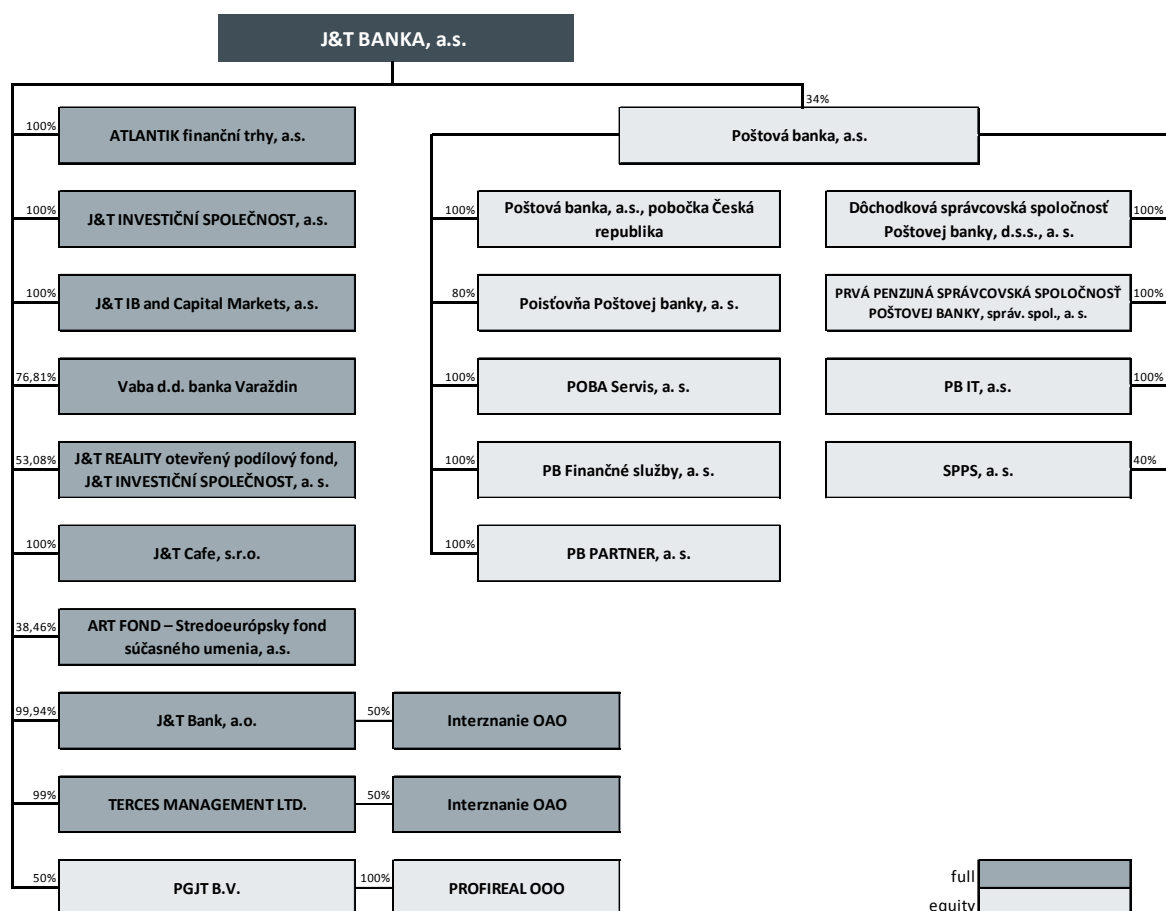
J&T BANKA, a.s.

100%
ATLANTIK finanční trhy, a.s.

100%
J&T INVESTIČNÍ SPOLEČNOST, a.s.

100%
J&T IB and Capital Markets, a.s.

76,81%
Vaba d.d. banka Varaždin

53,08%
J&T REALITY otevřený podílový fond, J&T INVESTIČNÍ SPOLEČNOST, a. s.

100%
J&T Cafe, s.r.o.

38,46%
ART FOND – Stredoeurópsky fond súčasného umenia, a.s.

99,94%
J&T Bank, a.o.

50%
Interznanie OAO

99%
TERCES MANAGEMENT LTD.

50%
Interznanie OAO

50%
PGJT B.V.

100%
PROFIREAL OOO

34%
Poštová banka, a.s.

100%
Poštová banka, a.s., pobočka Česká republika

80%
Poisťovňa Poštovej banky, a. s.

100%
POBA Servis, a. s.

100%
PB Finančné služby, a. s.

100%
PB PARTNER, a. s.

Dôchodková správcovská spoločnosť Poštovej banky, d.s.s., a. s.
100%

PRVÁ PENZIJNÁ SPRÁVCOVSKÁ SPOLOČNOSŤ POŠTOVEJ BANKY, správ. spol., a. s.
100%

PB IT, a.s.
100%

SPPS, a. s.
40%

full
equity